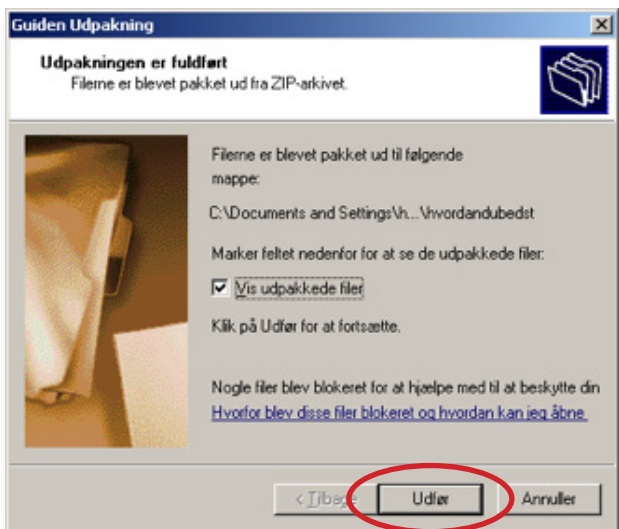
Guiden Udpakning

Udpakningen er fuldført
Filerne er blevet pakket ud fra ZIP-arkivet.

Filerne er blevet pakket ud til følgende mappe:

C:\Documents and Settings\h...\hvordandubedst

Marker feltet nedenfor for at se de udpakkede filer:

Vis udpakkede filer

Klik på Udfør for at fortsætte.

Nogle filer blev blokeret for at hjælpe med til at beskytte din

Hvorfor blev disse filer blokeret og hvordan kan jeg åbne

< Tilbage

Udfør

Annuller